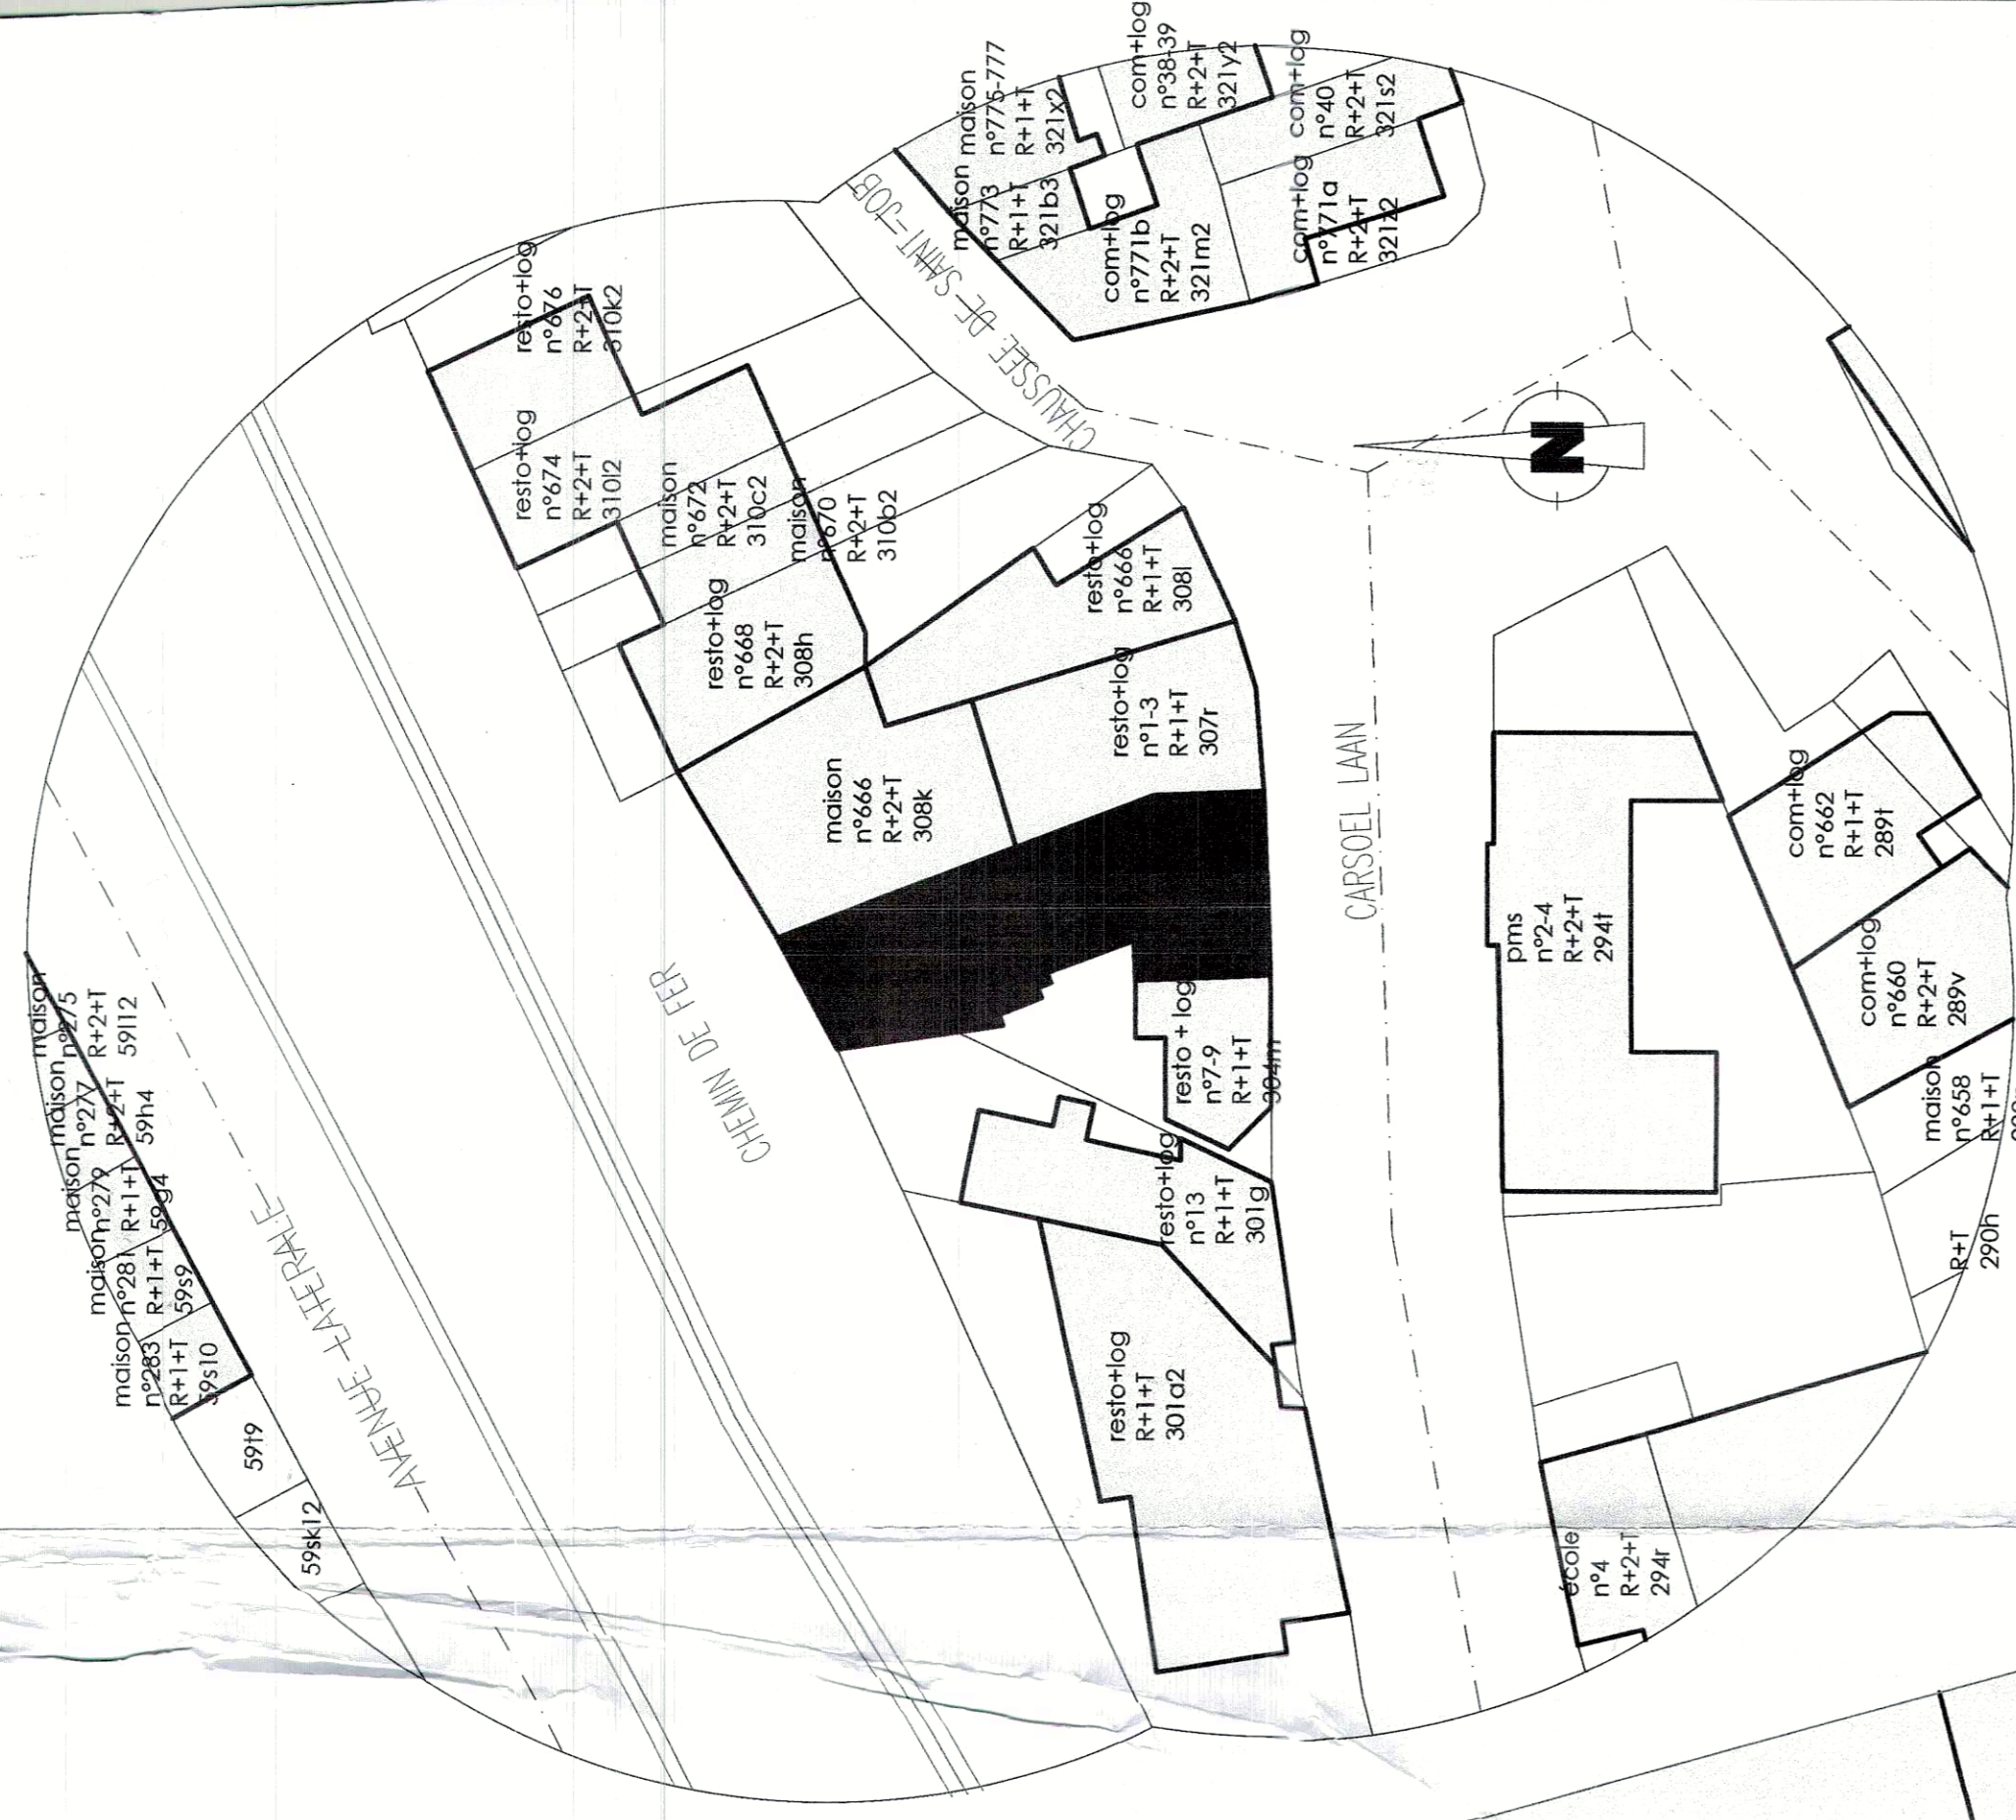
com+log
n°38-39
R+2+T
321y2

maison
n°775-777
R+1+T
321x2

com+log
n°40
R+2+T
321s2

maison
n°773
R+1+T
321b3

com+log
n°771b
R+2+T
321m2

com+log
n°771a
R+2+T
321l2

CHAUSSEE DE SAINT-JOB

resto+log
n°676
R+2+T
310k2

resto+log
n°674
R+2+T
310l2

maison
n°672
R+2+T
310c2

maison
n°670
R+2+T
310b2

N

resto+log
n°666
R+1+T
308l

resto+log
n°668
R+2+T
308h

resto+log
n°1-3
R+1+T
307r

maison
n°666
R+2+T
308k

CARSOEL LAAN

pms
n°2-4
R+2+T
294t

com+log
n°662
R+1+T
289t

com+log
n°660
R+2+T
289v

maison
n°658
R+1+T

R+T
290h

resto + log
n°7-9
R+1+T
304m

resto+log
n°13
R+1+T
301g

resto+log
R+1+T
301a2

CHEMIN DE FER

école
n°4
R+2+T
294r

maison
n°275
R+2+T
59l12

maison
n°277
R+2+T
59h4

maison
n°279
R+1+T
59g4

maison
n°281
R+1+T
59s9

maison
n°283
R+1+T
59s10

59t9

59sk12

AVENUE LATERALE